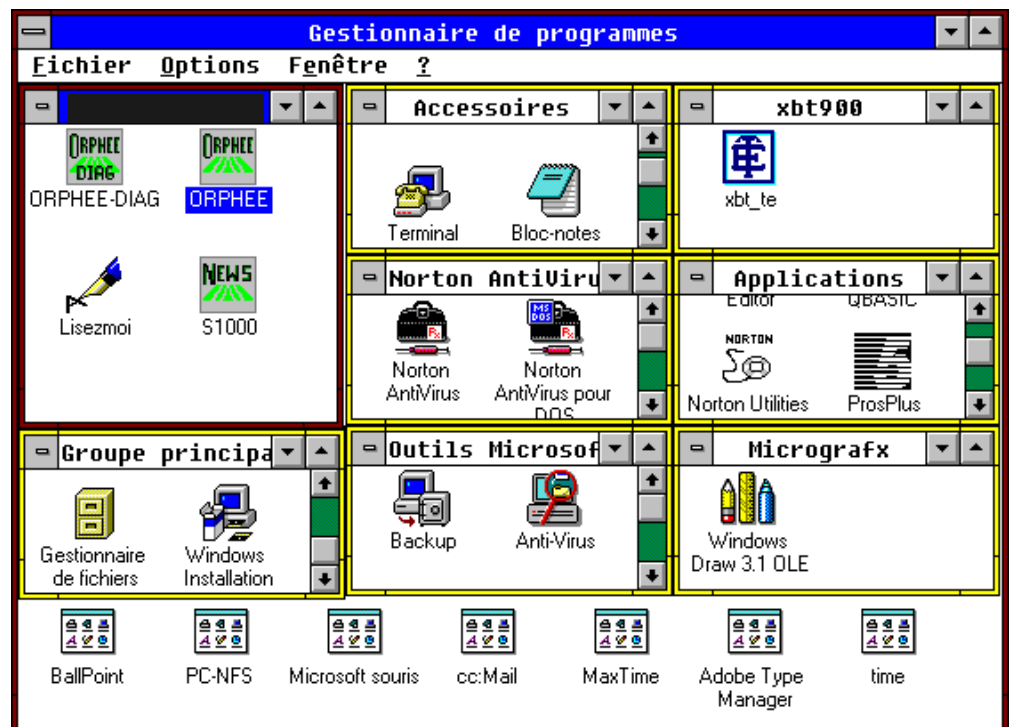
Gestionnaire de programmes

Fichier Options Fenêtre ?

ORPHEE DIAG
ORPHEE-DIAG
ORPHEE
ORPHEE
Lisezmoi
NEWS
S1000

Accessoires
Terminal
Bloc-notes

xbt900
xbt_te

Norton AntiViru
Norton AntiVirus
MS DOS
Norton AntiVirus pour DOS

Applications
Editor
QBASIC
NORTON
Norton Utilities
ProsPlus

Groupe principa
Gestionnaire de fichiers
Windows Installation

Outils Microsof
Backup
Anti-Virus

Micrografx
Windows Draw 3.1 OLE

BallPoint
PC-NFS
Microsoft souris
cc:Mail
MaxTime
Adobe Type Manager
time